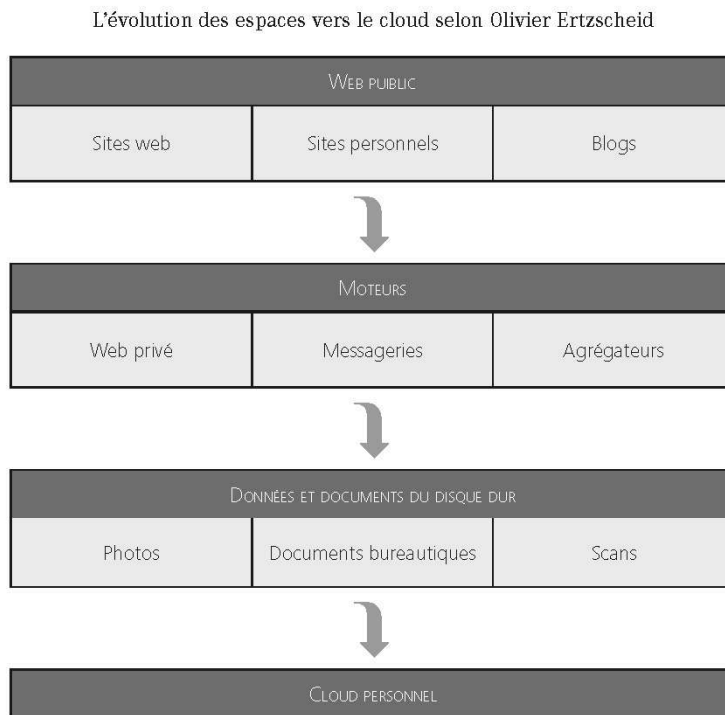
L'évolution des espaces vers le cloud selon Olivier Ertzscheid

| Web puiblic | | |
|---|---|---|
| Sites web | Sites personnels | Blogs |

| Moteurs | | |
|---|---|---|
| Web privé | Messageries | Agrégateurs |

| Données et documents du disque dur | | |
|---|---|---|
| Photos | Documents bureautiques | Scans |

Cloud personnel